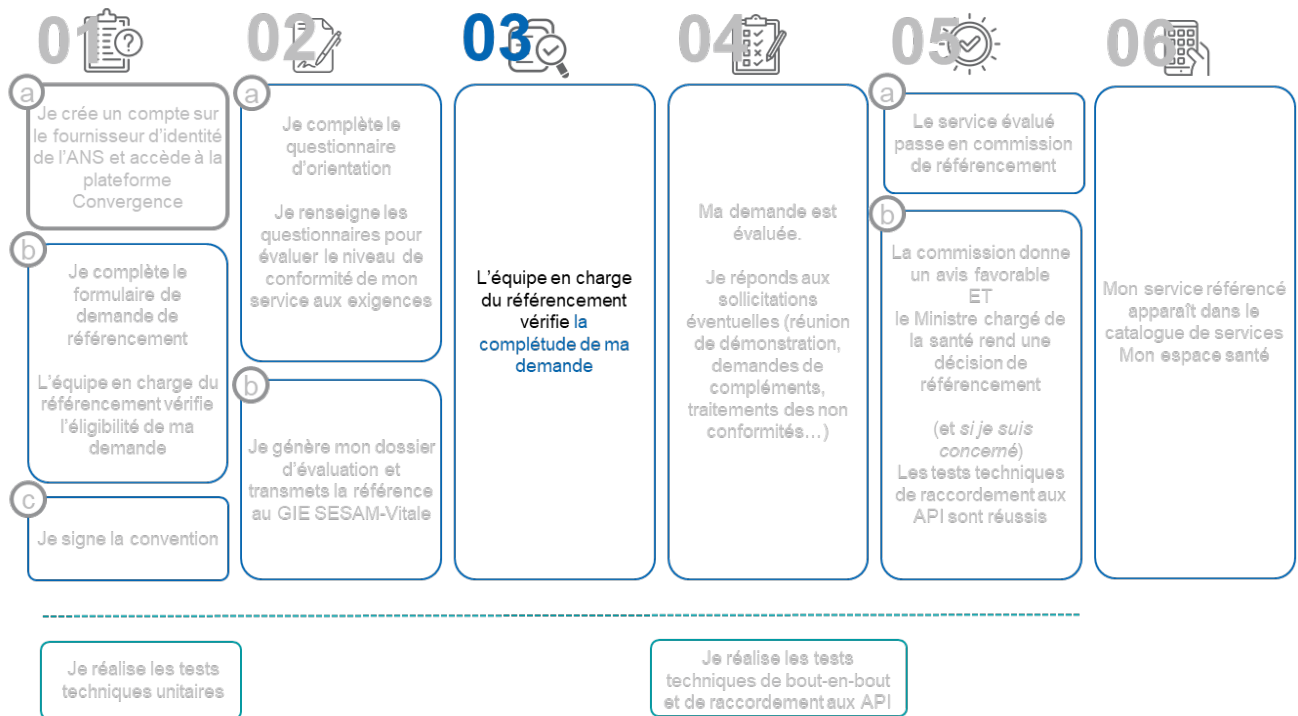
01

a

Je crée un compte sur le fournisseur d'identité de l'ANS et accède à la plateforme Convergence

b

Je complète le formulaire de demande de référencement

L'équipe en charge du référencement vérifie l'éligibilité de ma demande

c

Je signe la convention

02

a

Je complète le questionnaire d'orientation

Je renseigne les questionnaires pour évaluer le niveau de conformité de mon service aux exigences

b

Je génère mon dossier d'évaluation et transmets la référence au GIE SESAM-Vitale

03

L'équipe en charge du référencement vérifie la complétude de ma demande

04

Ma demande est évaluée.

Je réponds aux sollicitations éventuelles (réunion de démonstration, demandes de compléments, traitements des non conformités…)

05

a

Le service évalué passe en commission de référencement

b

La commission donne un avis favorable
ET
le Ministre chargé de la santé rend une décision de référencement

(et *si je suis concerné*)
Les tests techniques de raccordement aux API sont réussis

06

Mon service référencé apparaît dans le catalogue de services Mon espace santé

Je réalise les tests techniques unitaires

Je réalise les tests techniques de bout-en-bout et de raccordement aux API